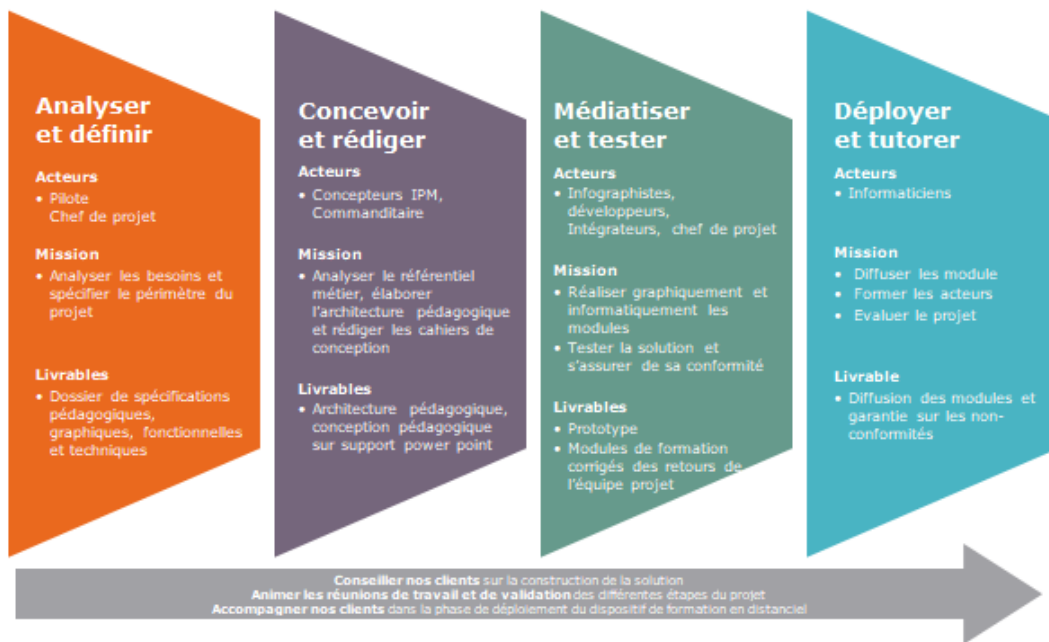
Analyser et définir

Acteurs
• Pilote
Chef de projet

Mission
• Analyser les besoins et spécifier le périmètre du projet

Livrables
• Dossier de spécifications pédagogiques, graphiques, fonctionnelles et techniques

Concevoir et rédiger

Acteurs
• Concepteurs IPM, Commanditaire

Mission
• Analyser le référentiel métier, élaborer l'architecture pédagogique et rédiger les cahiers de conception

Livrables
• Architecture pédagogique, conception pédagogique sur support power point

Médiatiser et tester

Acteurs
• Infographistes, développeurs, Intégrateurs, chef de projet

Mission
• Réaliser graphiquement et informatiquement les modules
• Tester la solution et s'assurer de sa conformité

Livrables
• Prototype
• Modules de formation corrigés des retours de l'équipe projet

Déployer et tutorer

Acteurs
• Informaticiens

Mission
• Diffuser les module
• Former les acteurs
• Evaluer le projet

Livrable
• Diffusion des modules et garantie sur les non-conformités

Conseiller nos clients sur la construction de la solution
Animer les réunions de travail et de validation des différentes étapes du projet
Accompagner nos clients dans la phase de déploiement du dispositif de formation en distanciel